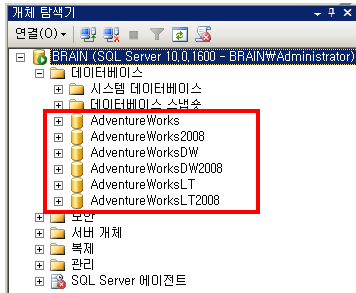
개체 탐색기

연결(O)

BRAIN (SQL Server 10.0.1600 - BRAIN₩Administrator)

데이터베이스

시스템 데이터베이스

데이터베이스 스냅숏

AdventureWorks

AdventureWorks2008

AdventureWorksDW

AdventureWorksDW2008

AdventureWorksLT

AdventureWorksLT2008

보안

서버 개체

복제

관리

SQL Server 에이전트